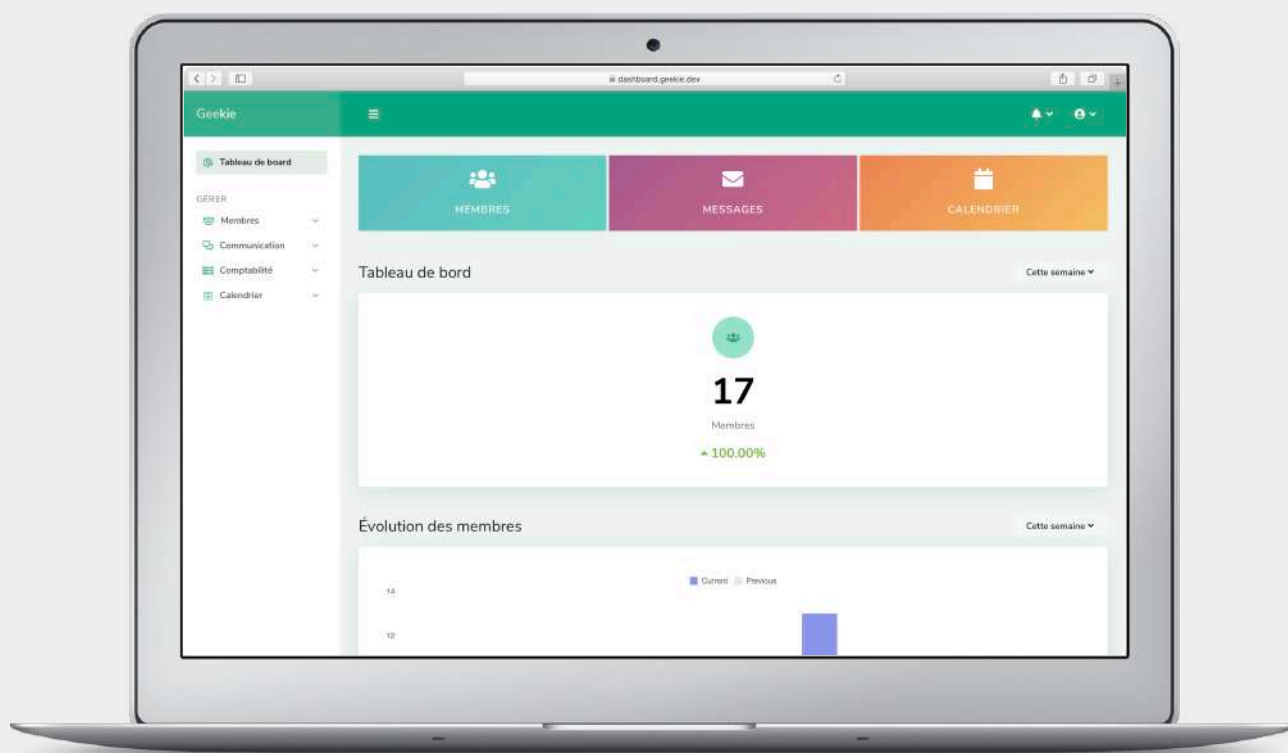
dashboard.geekie.dev

Geekie

Tableau de board

GERER

Membres

Communication

Comptabilité

Calendrier

MEMBRES

MESSAGES

CALENDRIER

Tableau de bord

Cette semaine

17

Membres

100.00%

Évolution des membres

Cette semaine

Current Previous

14

12